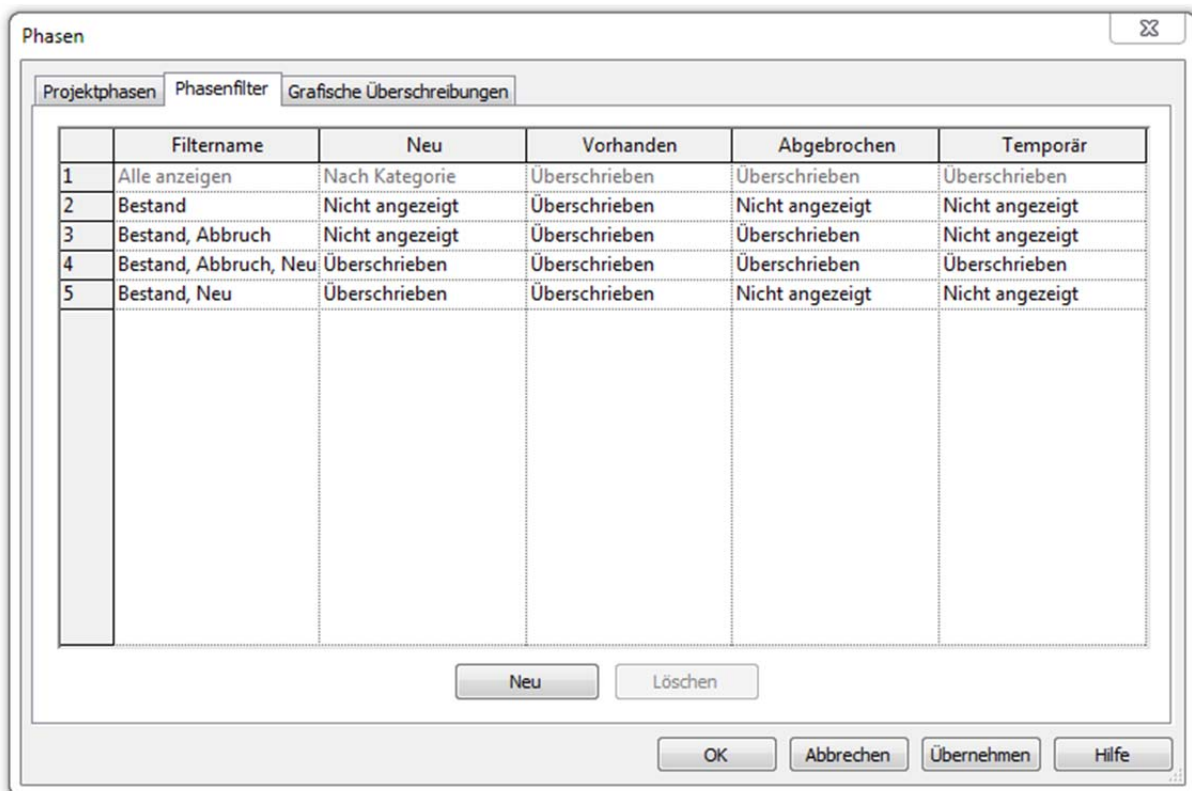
Phasen

Projektphasen | Phasenfilter | Grafische Überschreibungen

|  | Filtername | Neu | Vorhanden | Abgebrochen | Temporär |
|---|---|---|---|---|---|
| 1 | Alle anzeigen | Nach Kategorie | Überschrieben | Überschrieben | Überschrieben |
| 2 | Bestand | Nicht angezeigt | Überschrieben | Nicht angezeigt | Nicht angezeigt |
| 3 | Bestand, Abbruch | Nicht angezeigt | Überschrieben | Überschrieben | Nicht angezeigt |
| 4 | Bestand, Abbruch, Neu | Überschrieben | Überschrieben | Überschrieben | Überschrieben |
| 5 | Bestand, Neu | Überschrieben | Überschrieben | Nicht angezeigt | Nicht angezeigt |

Neu | Löschen

OK | Abbrechen | Übernehmen | Hilfe